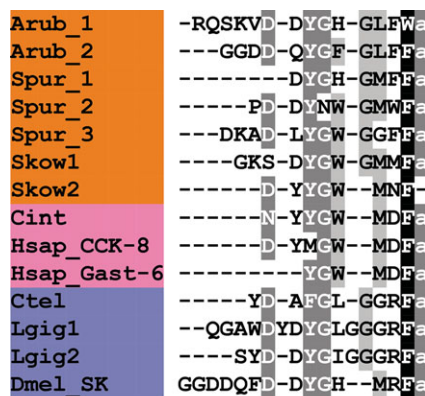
| | |
|---|---|
| Arub_1 | -RQSKVD-DYGH-GLFWa |
| Arub_2 | ---GGDD-QYGF-GLFFa |
| Spur_1 | ---------DYGH-GMFFa |
| Spur_2 | -----PD-DYNW-GMWFa |
| Spur_3 | ---DKAD-LYGW-GGFFa |
| Skow1 | ----GKS-DYGW-GMMFa |
| Skow2 | ------D-YYGW--MNF- |
| Cint | ------N-YYGW--MDFa |
| Hsap_CCK-8 | ------D-YMGW--MDFa |
| Hsap_Gast-6 | ----------YGW--MDFa |
| Ctel | -----YD-AFGL-GGRFa |
| Lgig1 | --QGAWDYDYGLGGGRFa |
| Lgig2 | ----SYD-DYGIGGGRFa |
| Dmel_SK | GGDDQFD-DYGH--MRFa |